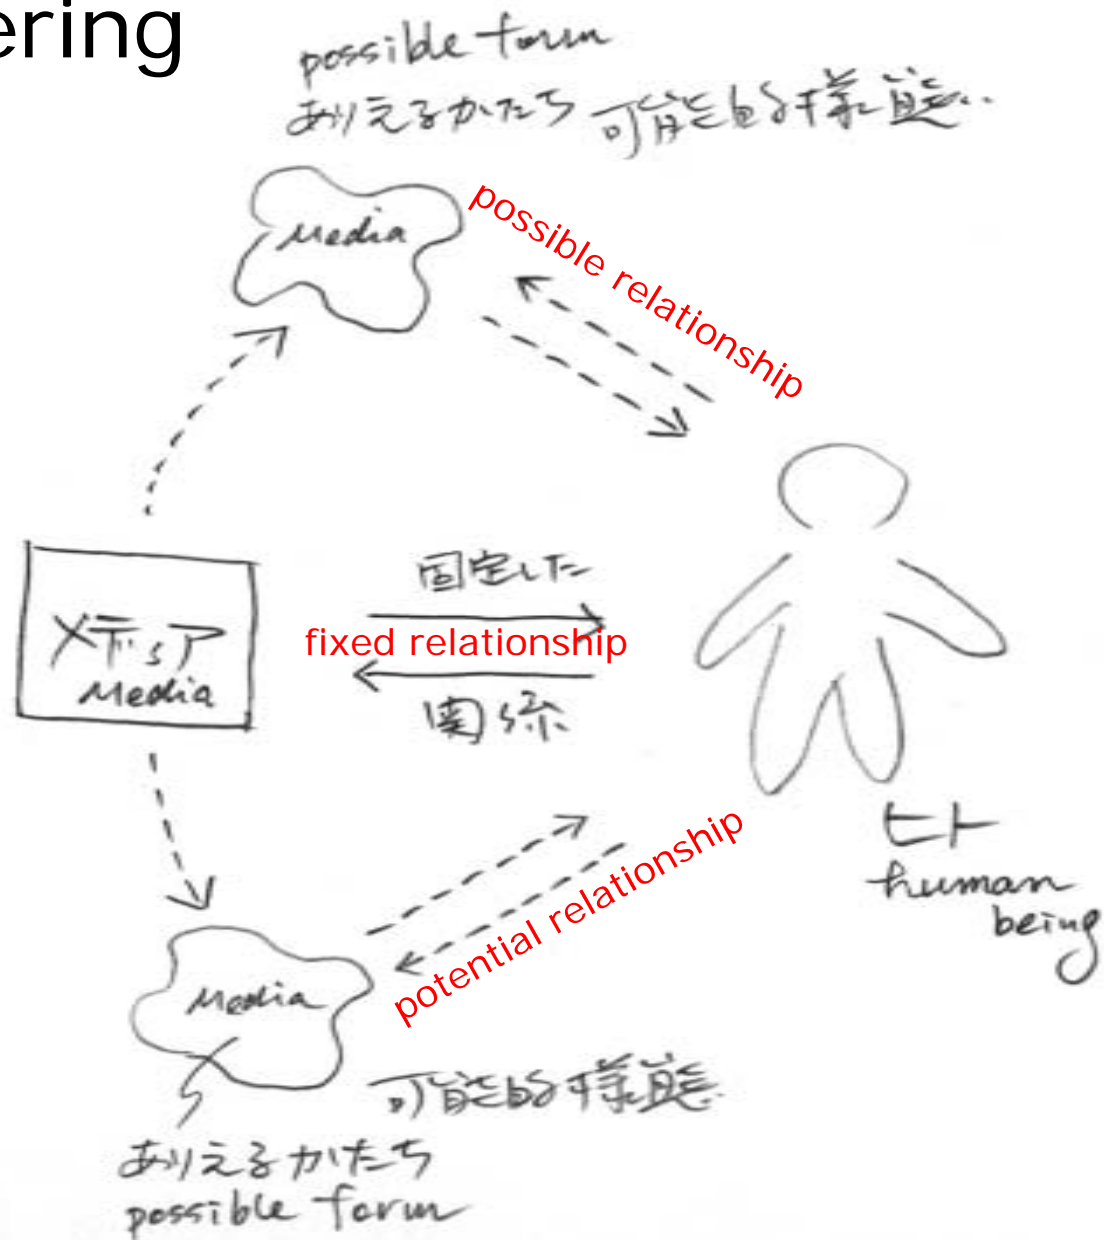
ering

possible form
ありえるかたち 可能的様態…

Media

possible relationship

固定した
メディア
Media
fixed relationship
関係

ヒト
human being

potential relationship

Media

可能的様態
ありえるかたち
possible form